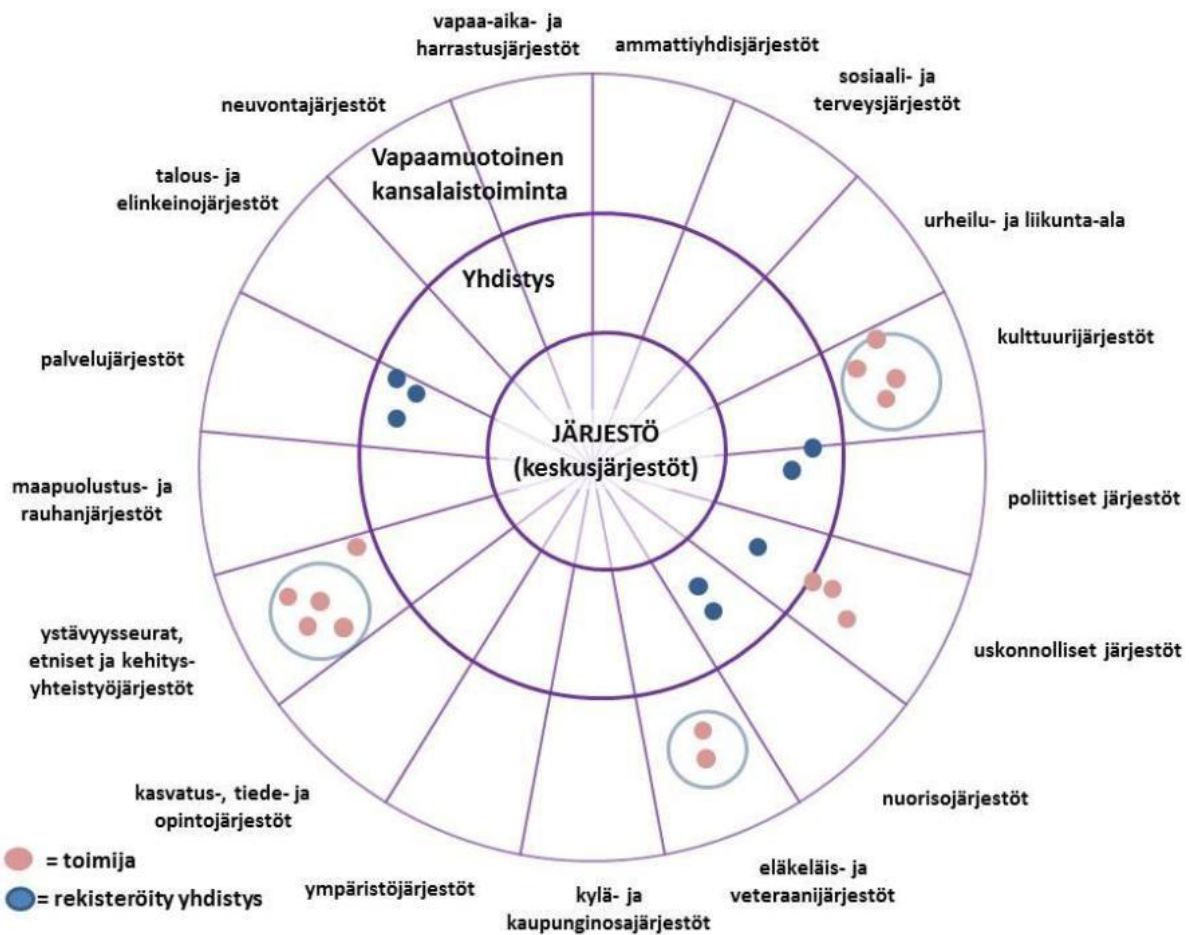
vapaa-aika- ja harrastusjärjestöt

ammattiyhdisjärjestöt

sosiaali- ja terveysjärjestöt

neuvontajärjestöt

Vapaamuotoinen kansalaistoiminta

talous- ja elinkeinojärjestöt

urheilu- ja liikunta-ala

Yhdistys

kulttuurijärjestöt

palvelujärjestöt

JÄRJESTÖ (keskusjärjestöt)

poliittiset järjestöt

maapuolustus- ja rauhanjärjestöt

ystävyysseurat, etniset ja kehitysyhteistyöjärjestöt

uskonnolliset järjestöt

nuorisojärjestöt

kasvatus-, tiede- ja opintojärjestöt

= toimija

= rekisteröity yhdistys

ympäristöjärjestöt

kylä- ja kaupunginosajärjestöt

eläkeläis- ja veteraanijärjestöt